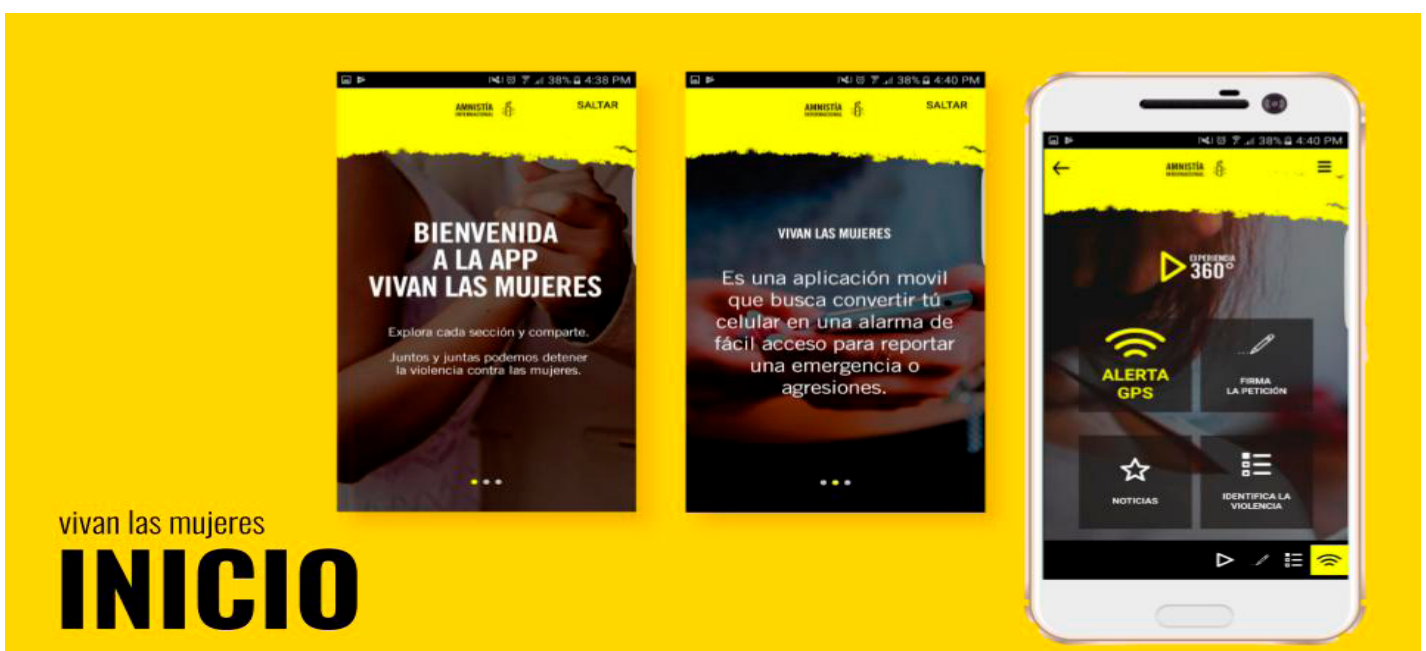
38% 4:38 PM

AMNISTÍA INTERNACIONAL

SALTAR

BIENVENIDA A LA APP VIVAN LAS MUJERES

Explora cada sección y comparte.

Juntos y juntas podemos detener la violencia contra las mujeres.

38% 4:40 PM

AMNISTÍA INTERNACIONAL

SALTAR

VIVAN LAS MUJERES

Es una aplicación movil que busca convertir tú celular en una alarma de fácil acceso para reportar una emergencia o agresiones.

38% 4:40 PM

AMNISTÍA INTERNACIONAL

EXPERIENCIA 360°

ALERTA GPS

FIRMA LA PETICIÓN

NOTICIAS

IDENTIFICA LA VIOLENCIA

vivan las mujeres

INICIO